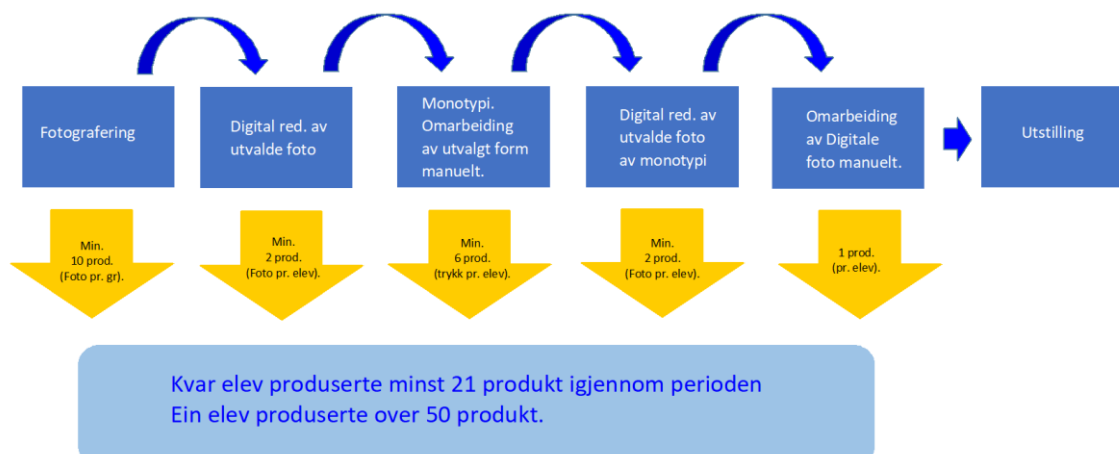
Fotografering

Digital red. av utvalde foto

Monotypi. Omarbeiding av utvalgt form manuelt.

Digital red. av utvalde foto av monotypi

Omarbeiding av Digitale foto manuelt.

Utstilling

Min. 10 prod. (Foto pr. gr).

Min. 2 prod. (Foto pr. elev).

Min. 6 prod. (trykk pr. elev).

Min. 2 prod. (Foto pr. elev).

1 prod. (pr. elev).

Kvar elev produserte minst 21 produkt igjennom perioden
Ein elev produserte over 50 produkt.